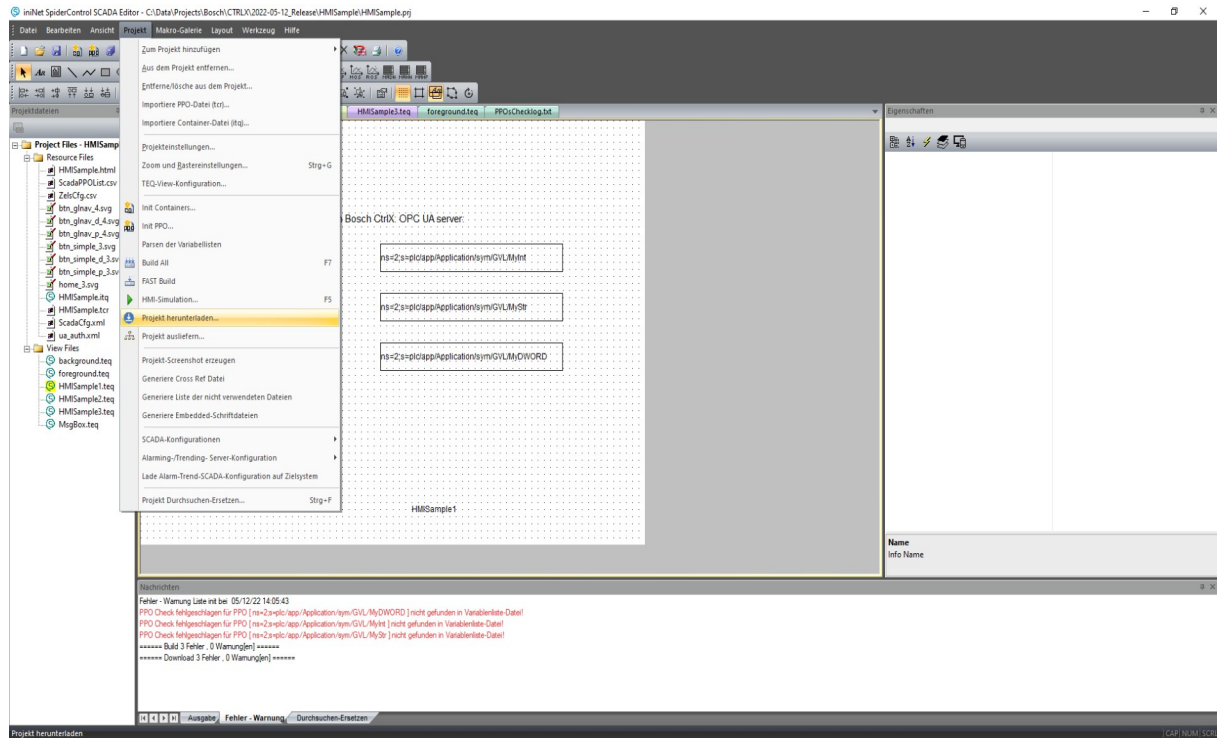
iniNet SpiderControl SCADA Editor - C:\Data\Projects\Bosch\CTRLX\2022-05-12_Release\HMISample\HMISample.prj

Datei Bearbeiten Ansicht Projekt Makro-Galerie Layout Werkzeug Hilfe

Projektdateien

Project Files - HMISamp
Resource Files
HMISample.html
ScadaPPOList.csv
ZelsCfg.csv
btn_glnav_4.svg
btn_glnav_d_4.svg
btn_glnav_p_4.svg
btn_simple_3.svg
btn_simple_d_3.sv
btn_simple_p_3.sv
home_3.svg
HMISample.itq
HMISample.tcr
ScadaCfg.xml
ua_auth.xml
View Files
background.teq
foreground.teq
HMISample1.teq
HMISample2.teq
HMISample3.teq
MsgBox.teq

Zum Projekt hinzufügen
Aus dem Projekt entfernen...
Entferne/lösche aus dem Projekt...
Importiere PPO-Datei (tcr)...
Importiere Container-Datei (itq)...
Projekteinstellungen...
Zoom und Rastereinstellungen... Strg+G
TEQ-View-Konfiguration...
Init Containers...
Init PPO...
Parsen der Variabellisten
Build All F7
FAST Build
HMI-Simulation... F5
Projekt herunterladen...
Projekt ausliefern...
Projekt-Screenshot erzeugen
Generiere Cross Ref Datei
Generiere Liste der nicht verwendeten Dateien
Generiere Embedded-Schriftdateien
SCADA-Konfigurationen
Alarming-/Trending- Server-Konfiguration
Lade Alarm-Trend-SCADA-Konfiguration auf Zielsystem
Projekt Durchsuchen-Ersetzen... Strg+F

HMISample3.teq foreground.teq PPOsChecklog.txt

Bosch CtrlX: OPC UA server:
ns=2;s=plc/app/Application/sym/GVL/MyInt
ns=2;s=plc/app/Application/sym/GVL/MyStr
ns=2;s=plc/app/Application/sym/GVL/MyDWORD
HMISample1

Eigenschaften

Name
Info Name

Nachrichten
Fehler - Warnung Liste init bei 05/12/22 14:05:43
PPO Check fehlgeschlagen für PPO [ ns=2;s=plc/app/Application/sym/GVL/MyDWORD ] nicht gefunden in Variablenliste-Datei!
PPO Check fehlgeschlagen für PPO [ ns=2;s=plc/app/Application/sym/GVL/MyInt ] nicht gefunden in Variablenliste-Datei!
PPO Check fehlgeschlagen für PPO [ ns=2;s=plc/app/Application/sym/GVL/MyStr ] nicht gefunden in Variablenliste-Datei!
====== Build 3 Fehler , 0 Warnung[en] ======
====== Download 3 Fehler , 0 Warnung[en] ======

Ausgabe Fehler - Warnung Durchsuchen-Ersetzen

Projekt herunterladen
CAP NUM SCRL